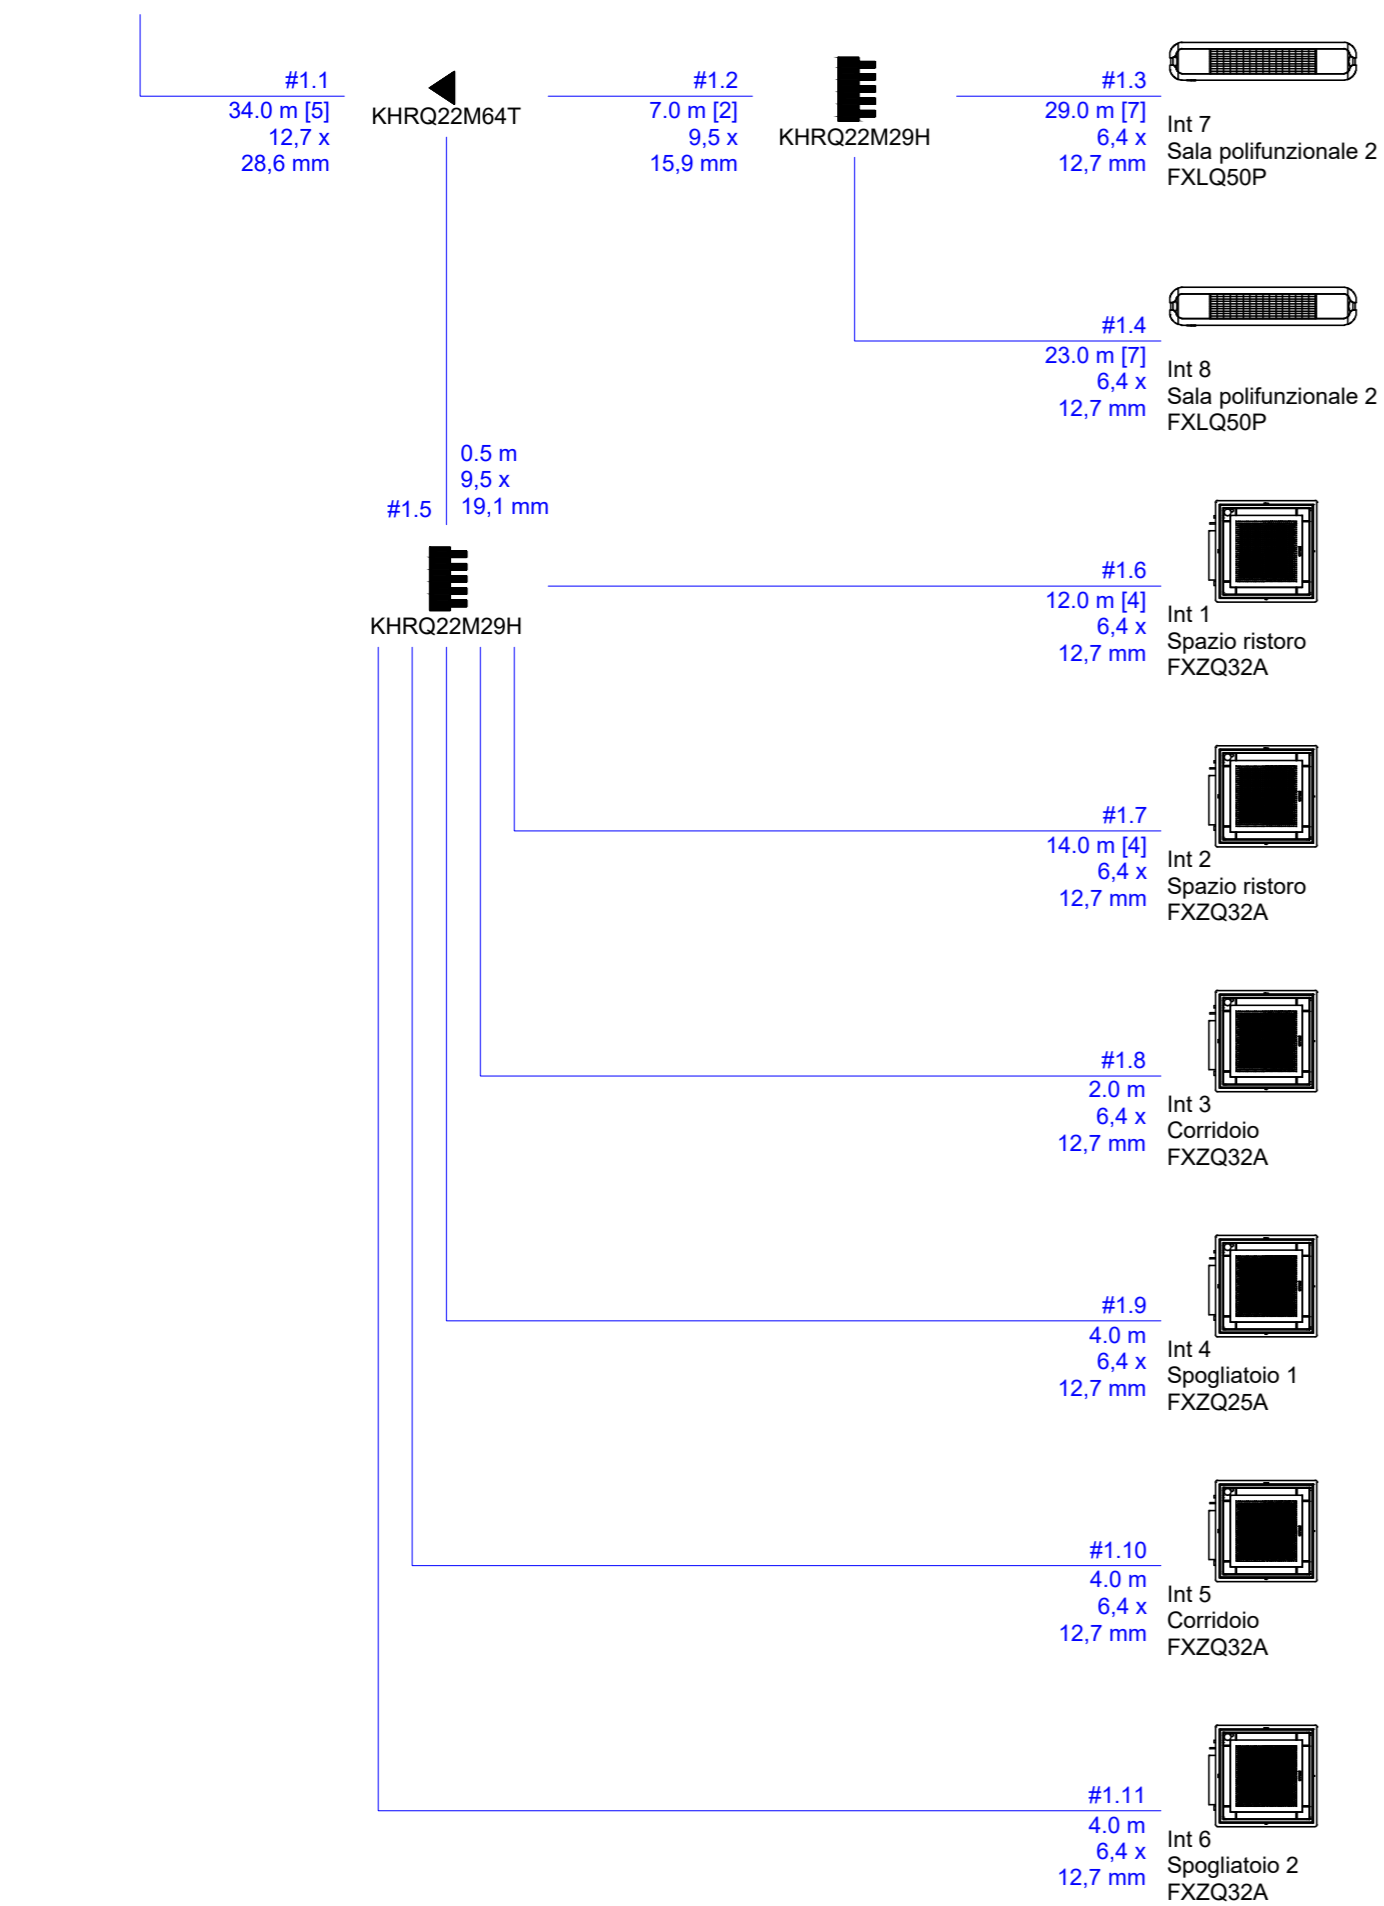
#1.1
34.0 m [5]
12,7 x
28,6 mm

KHRQ22M64T

#1.2
7.0 m [2]
9,5 x
15,9 mm

KHRQ22M29H

#1.3
29.0 m [7]
6,4 x
12,7 mm

Int 7
Sala polifunzionale 2
FXLQ50P

#1.4
23.0 m [7]
6,4 x
12,7 mm

Int 8
Sala polifunzionale 2
FXLQ50P

0.5 m
9,5 x
19,1 mm

#1.5

KHRQ22M29H

#1.6
12.0 m [4]
6,4 x
12,7 mm

Int 1
Spazio ristoro
FXZQ32A

#1.7
14.0 m [4]
6,4 x
12,7 mm

Int 2
Spazio ristoro
FXZQ32A

#1.8
2.0 m
6,4 x
12,7 mm

Int 3
Corridoio
FXZQ32A

#1.9
4.0 m
6,4 x
12,7 mm

Int 4
Spogliatoio 1
FXZQ25A

#1.10
4.0 m
6,4 x
12,7 mm

Int 5
Corridoio
FXZQ32A

#1.11
4.0 m
6,4 x
12,7 mm

Int 6
Spogliatoio 2
FXZQ32A